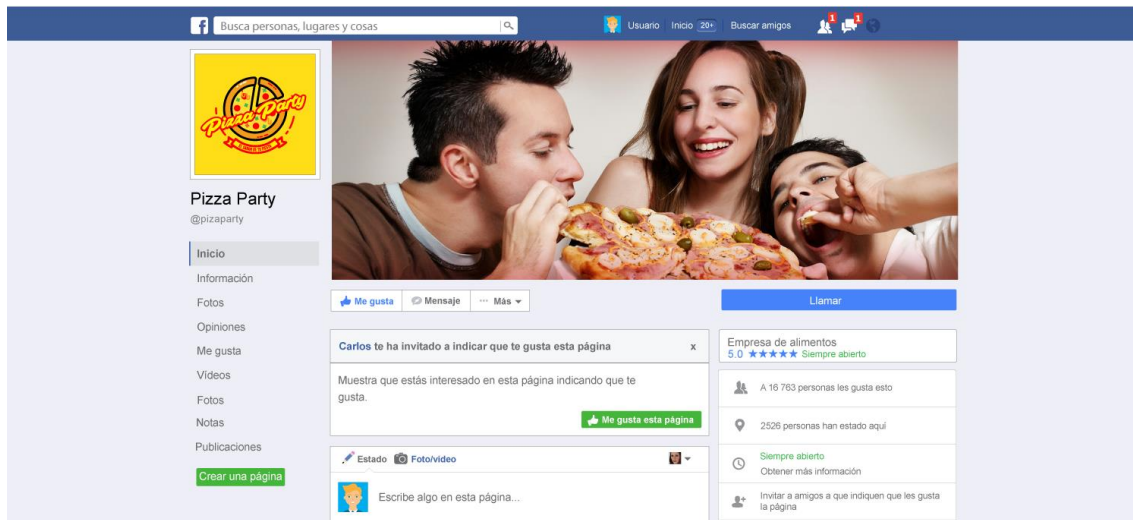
Busca personas, lugares y cosas

Usuario Inicio 20+ Buscar amigos 1 1

Pizza Party

Pizza Party
@pizzaparty

Inicio
Información
Fotos
Opiniones
Me gusta
Vídeos
Fotos
Notas
Publicaciones
Crear una página

Me gusta Mensaje ··· Más

Llamar

Carlos te ha invitado a indicar que te gusta esta página x

Muestra que estás interesado en esta página indicando que te gusta.

Me gusta esta página

Estado Foto/vídeo

Escribe algo en esta página...

Empresa de alimentos
5.0 ★★★★★ Siempre abierto

A 16 763 personas les gusta esto

2526 personas han estado aquí

Siempre abierto
Obtener más información

Invitar a amigos a que indiquen que les gusta la página